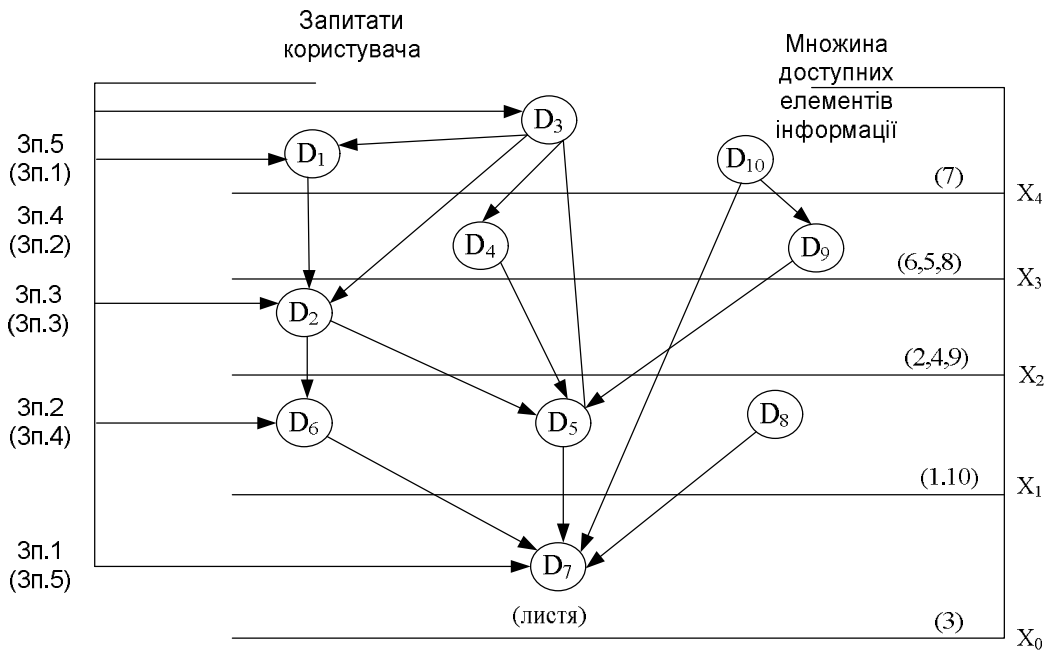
Запитати користувача

Множина доступних елементів інформації

Зп.5
(Зп.1)

Зп.4
(Зп.2)

Зп.3
(Зп.3)

Зп.2
(Зп.4)

Зп.1
(Зп.5)

$D_3$
$D_1$
$D_{10}$
(7)
$X_4$
$D_4$
$D_9$
(6,5,8)
$X_3$
$D_2$
(2,4,9)
$X_2$
$D_6$
$D_5$
$D_8$
(1.10)
$X_1$
$D_7$
(листя)
(3)
$X_0$